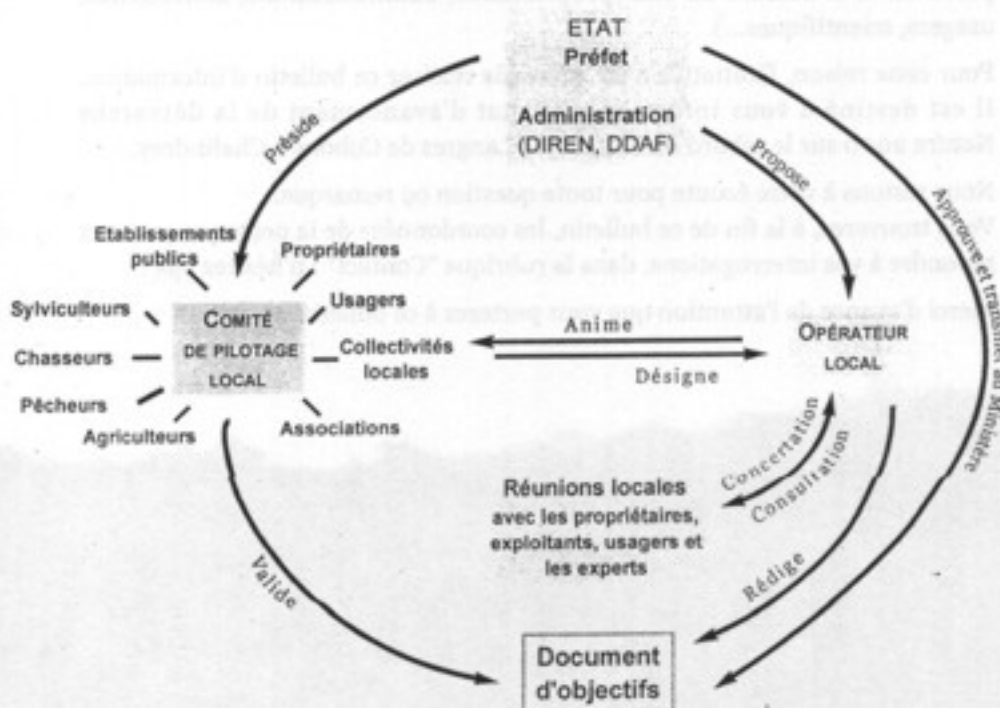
usagers, scientifiques...).

Pour cette raison, l'opérateur a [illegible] éditer ce bulletin d'information. Il est destiné à vous informer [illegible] d'avancement de la démarche Natura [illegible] sur le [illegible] de Quinsac-Chalandrey.

Nous restons à votre écoute pour toute question ou remarque. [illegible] à la fin de ce bulletin, les coordonnées de la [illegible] répondre à vos interrogations, dans la rubrique "Contact" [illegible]

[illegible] l'attention que vous porterez à ce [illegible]

ETAT
Préfet

Administration
(DIREN, DDAF)

Préside

Propose

Approuve et transmet au Ministère

Etablissements publics

Propriétaires

Usagers

Sylviculteurs

Chasseurs

Pêcheurs

Agriculteurs

COMITÉ DE PILOTAGE LOCAL

Collectivités locales

Associations

Anime

Désigne

OPÉRATEUR LOCAL

Concertation

Consultation

Réunions locales
avec les propriétaires, exploitants, usagers et les experts

Valide

Rédige

Document d'objectifs